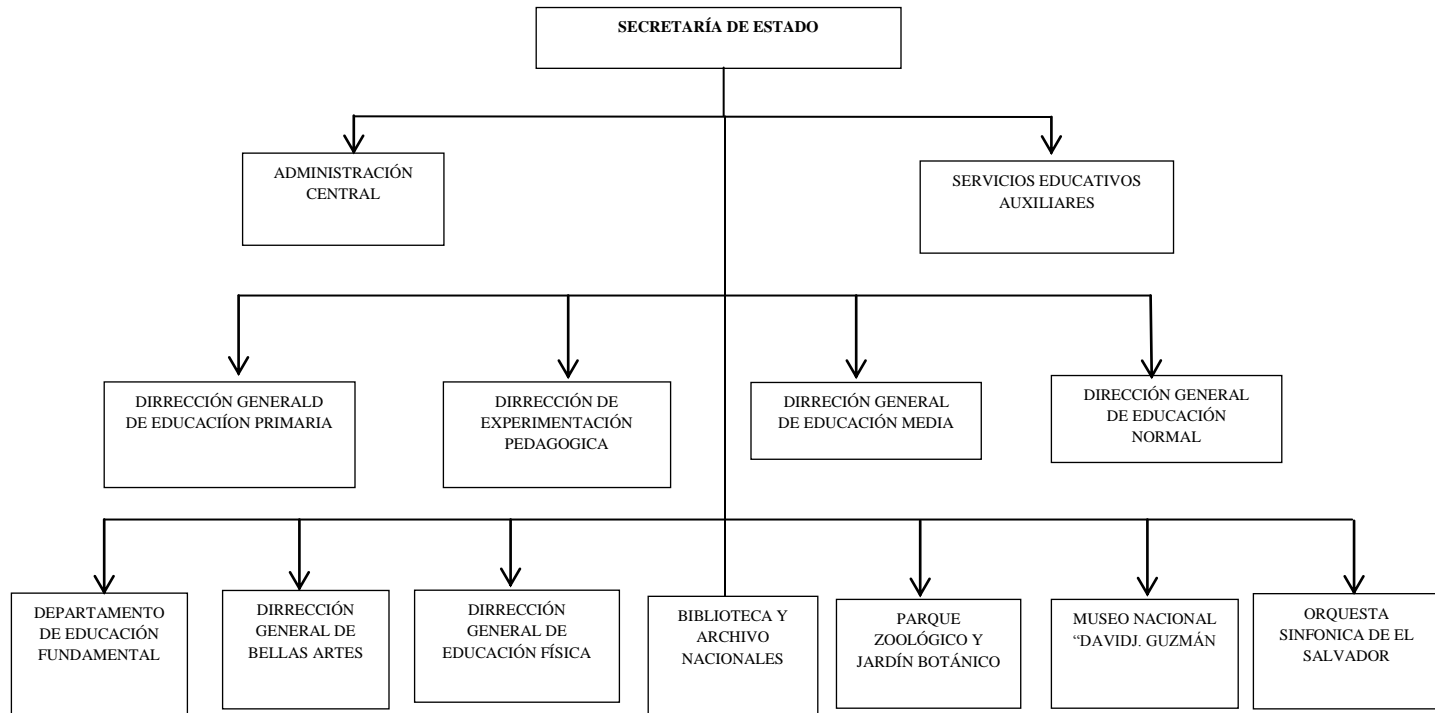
SECRETARÍA DE ESTADO

ADMINISTRACIÓN CENTRAL

SERVICIOS EDUCATIVOS AUXILIARES

DIRRECCIÓN GENERALD DE EDUCACIÍON PRIMARIA

DIRRECCIÓN DE EXPERIMENTACIÓN PEDAGOGICA

DIRRECIÓN GENERAL DE EDUCACIÓN MEDIA

DIRECCIÓN GENERAL DE EDUCACIÓN NORMAL

DEPARTAMENTO DE EDUCACIÓN FUNDAMENTAL

DIRRECCIÓN GENERAL DE BELLAS ARTES

DIRRECCIÓN GENERAL DE EDUCACIÓN FÍSICA

BIBLIOTECA Y ARCHIVO NACIONALES

PARQUE ZOOLÓGICO Y JARDÍN BOTÁNICO

MUSEO NACIONAL "DAVIDJ. GUZMÁN

ORQUESTA SINFONICA DE EL SALVADOR